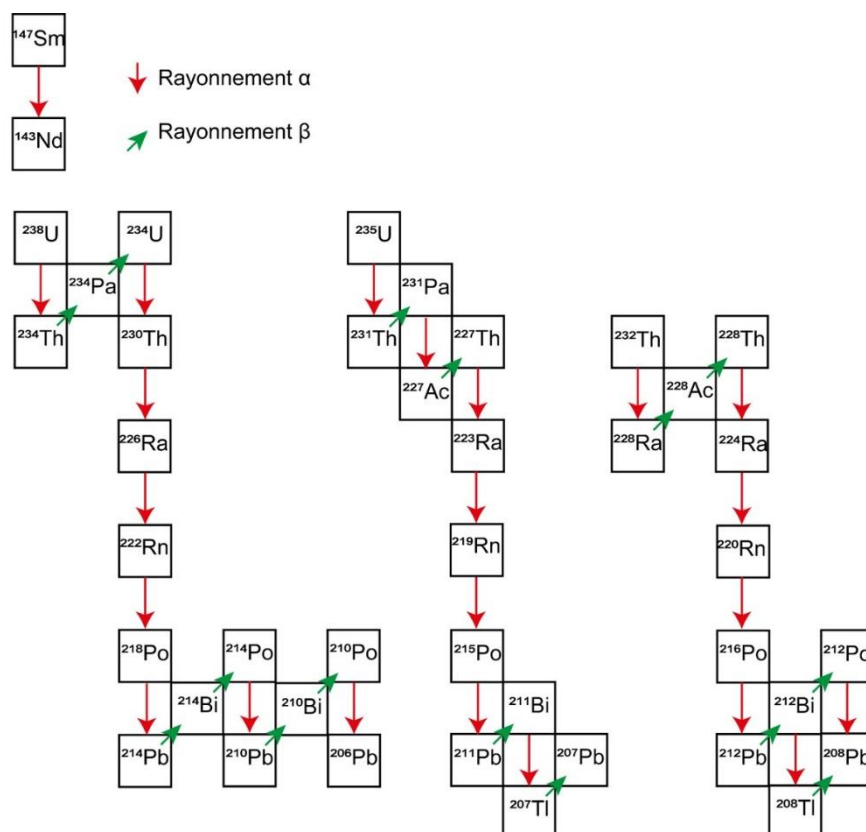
$^{147}Sm$

$^{143}Nd$

Rayonnement α

Rayonnement β

$^{238}U$

$^{234}U$

$^{234}Pa$

$^{234}Th$

$^{230}Th$

$^{226}Ra$

$^{222}Rn$

$^{218}Po$

$^{214}Po$

$^{210}Po$

$^{214}Bi$

$^{210}Bi$

$^{214}Pb$

$^{210}Pb$

$^{206}Pb$

$^{235}U$

$^{231}Pa$

$^{231}Th$

$^{227}Th$

$^{227}Ac$

$^{223}Ra$

$^{219}Rn$

$^{215}Po$

$^{211}Bi$

$^{211}Pb$

$^{207}Pb$

$^{207}Tl$

$^{232}Th$

$^{228}Th$

$^{228}Ac$

$^{228}Ra$

$^{224}Ra$

$^{220}Rn$

$^{216}Po$

$^{212}Po$

$^{212}Bi$

$^{212}Pb$

$^{208}Pb$

$^{208}Tl$